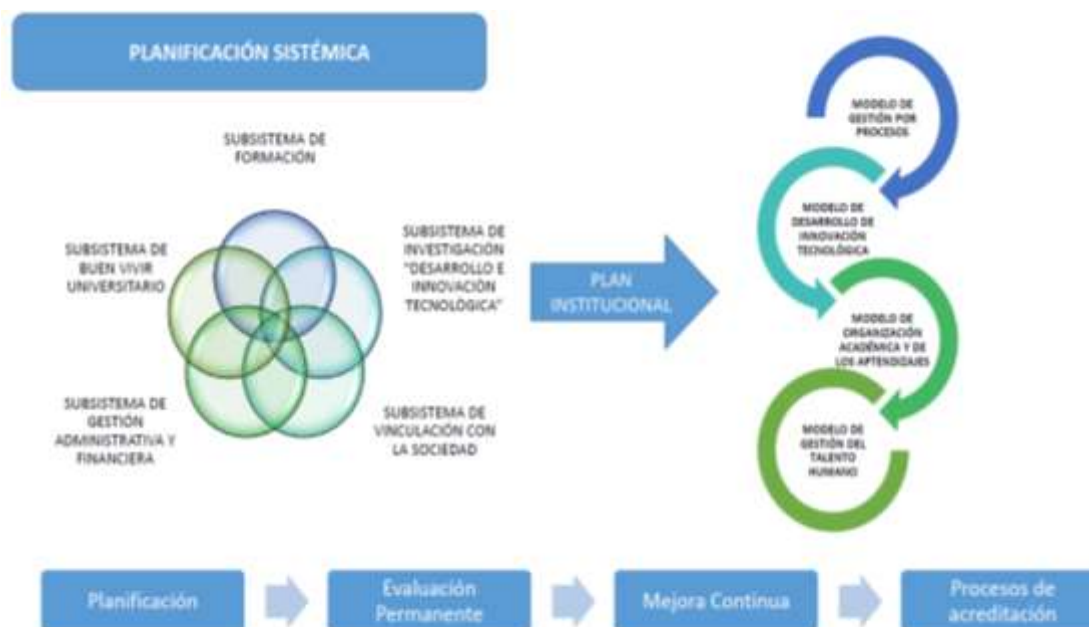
PLANIFICACIÓN SISTÉMICA

SUBSISTEMA DE FORMACIÓN

SUBSISTEMA DE BUEN VIVIR UNIVERSITARIO

SUBSISTEMA DE INVESTIGACIÓN "DESARROLLO E INNOVACIÓN TECNOLÓGICA"

SUBSISTEMA DE GESTIÓN ADMINISTRATIVA Y FINANCIERA

SUBSISTEMA DE VINCULACIÓN CON LA SOCIEDAD

PLAN INSTITUCIONAL

MODELO DE GESTIÓN POR PROCESOS

MODELO DE DESARROLLO DE INNOVACIÓN TECNOLÓGICA

MODELO DE ORGANIZACIÓN ACADÉMICA Y DE LOS APRENDIZAJES

MODELO DE GESTIÓN DEL TALENTO HUMANO

Planificación

Evaluación Permanente

Mejora Continua

Procesos de acreditación